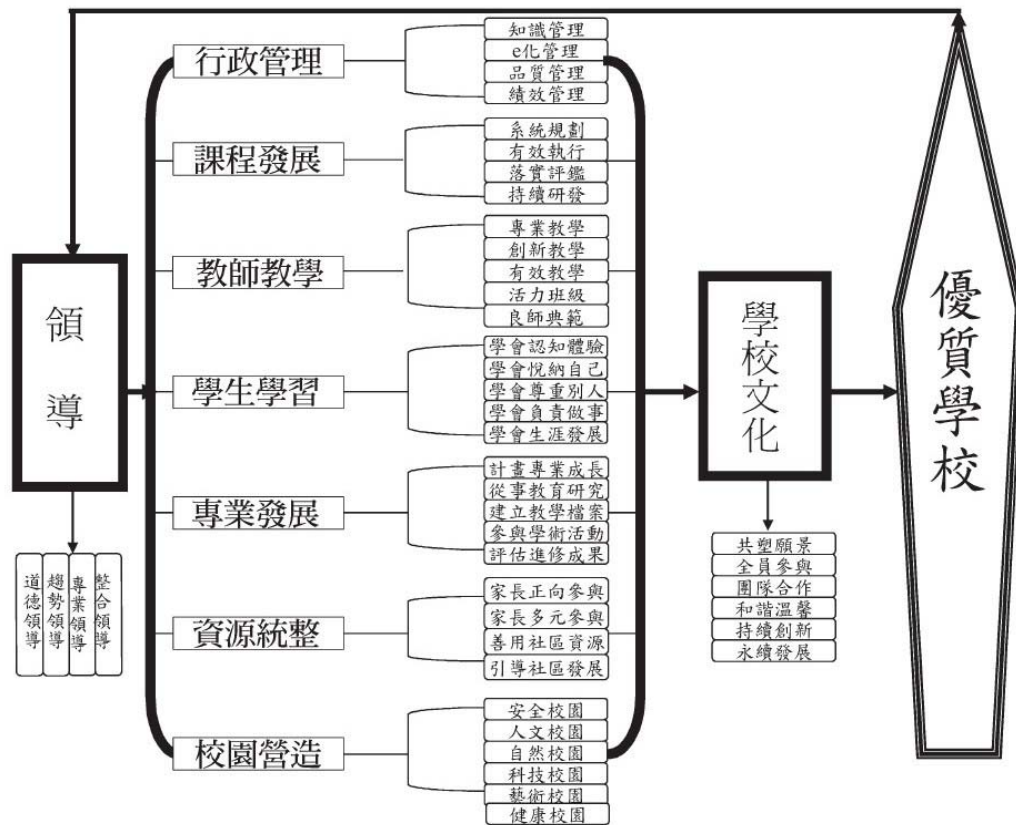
領導

道德領導
趨勢領導
專業領導
整合領導

行政管理
知識管理
e化管理
品質管理
績效管理

課程發展
系統規劃
有效執行
落實評鑑
持續研發

教師教學
專業教學
創新教學
有效教學
活力班級
良師典範

學生學習
學會認知體驗
學會悅納自己
學會尊重別人
學會負責做事
學會生涯發展

專業發展
計畫專業成長
從事教育研究
建立教學檔案
參與學術活動
評估進修成果

資源統整
家長正向參與
家長多元參與
善用社區資源
引導社區發展

校園營造
安全校園
人文校園
自然校園
科技校園
藝術校園
健康校園

學校文化
共塑願景
全員參與
團隊合作
和諧溫馨
持續創新
永續發展

優質學校